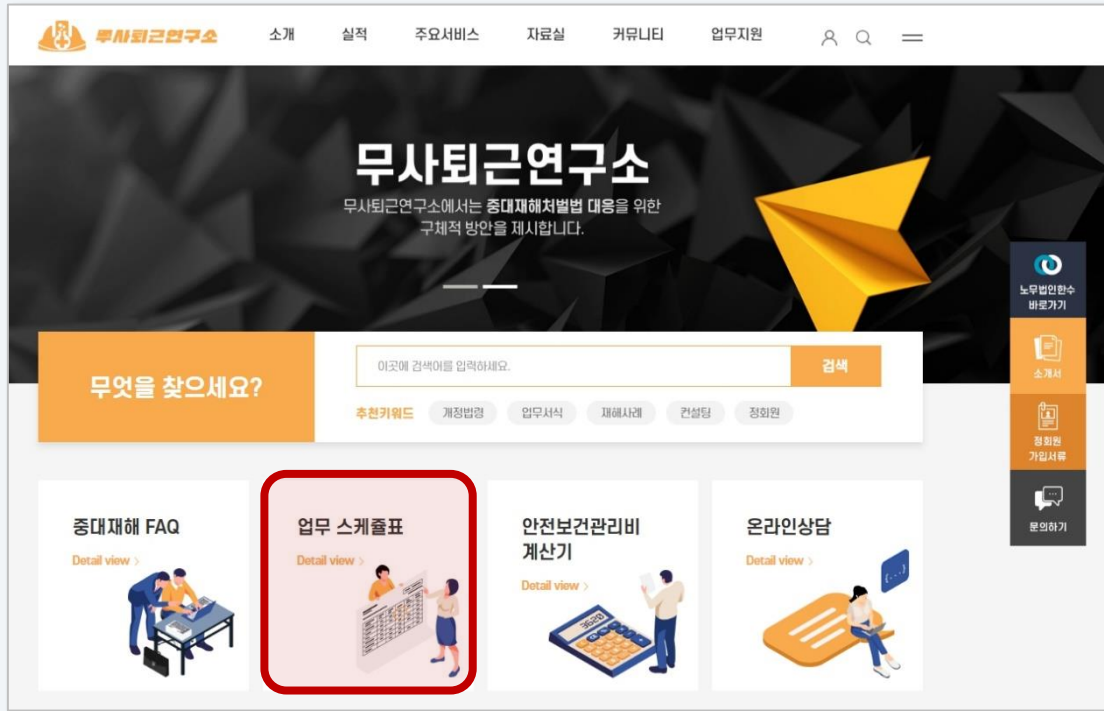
무사퇴근연구소

소개 실적 주요서비스 자료실 커뮤니티 업무지원

무사퇴근연구소

무사퇴근연구소에서는 중대재해처벌법 대응을 위한 구체적 방안을 제시합니다.

노무법인한수 바로가기

소개서

정회원 가입서류

문의하기

무엇을 찾으세요?

이곳에 검색어를 입력하세요.

검색

추천키워드 개정법령 업무서식 재해사례 컨설팅 정회원

중대재해 FAQ

Detail view >

업무 스케쥴표

Detail view >

안전보건관리비 계산기

Detail view >

온라인상담

Detail view >